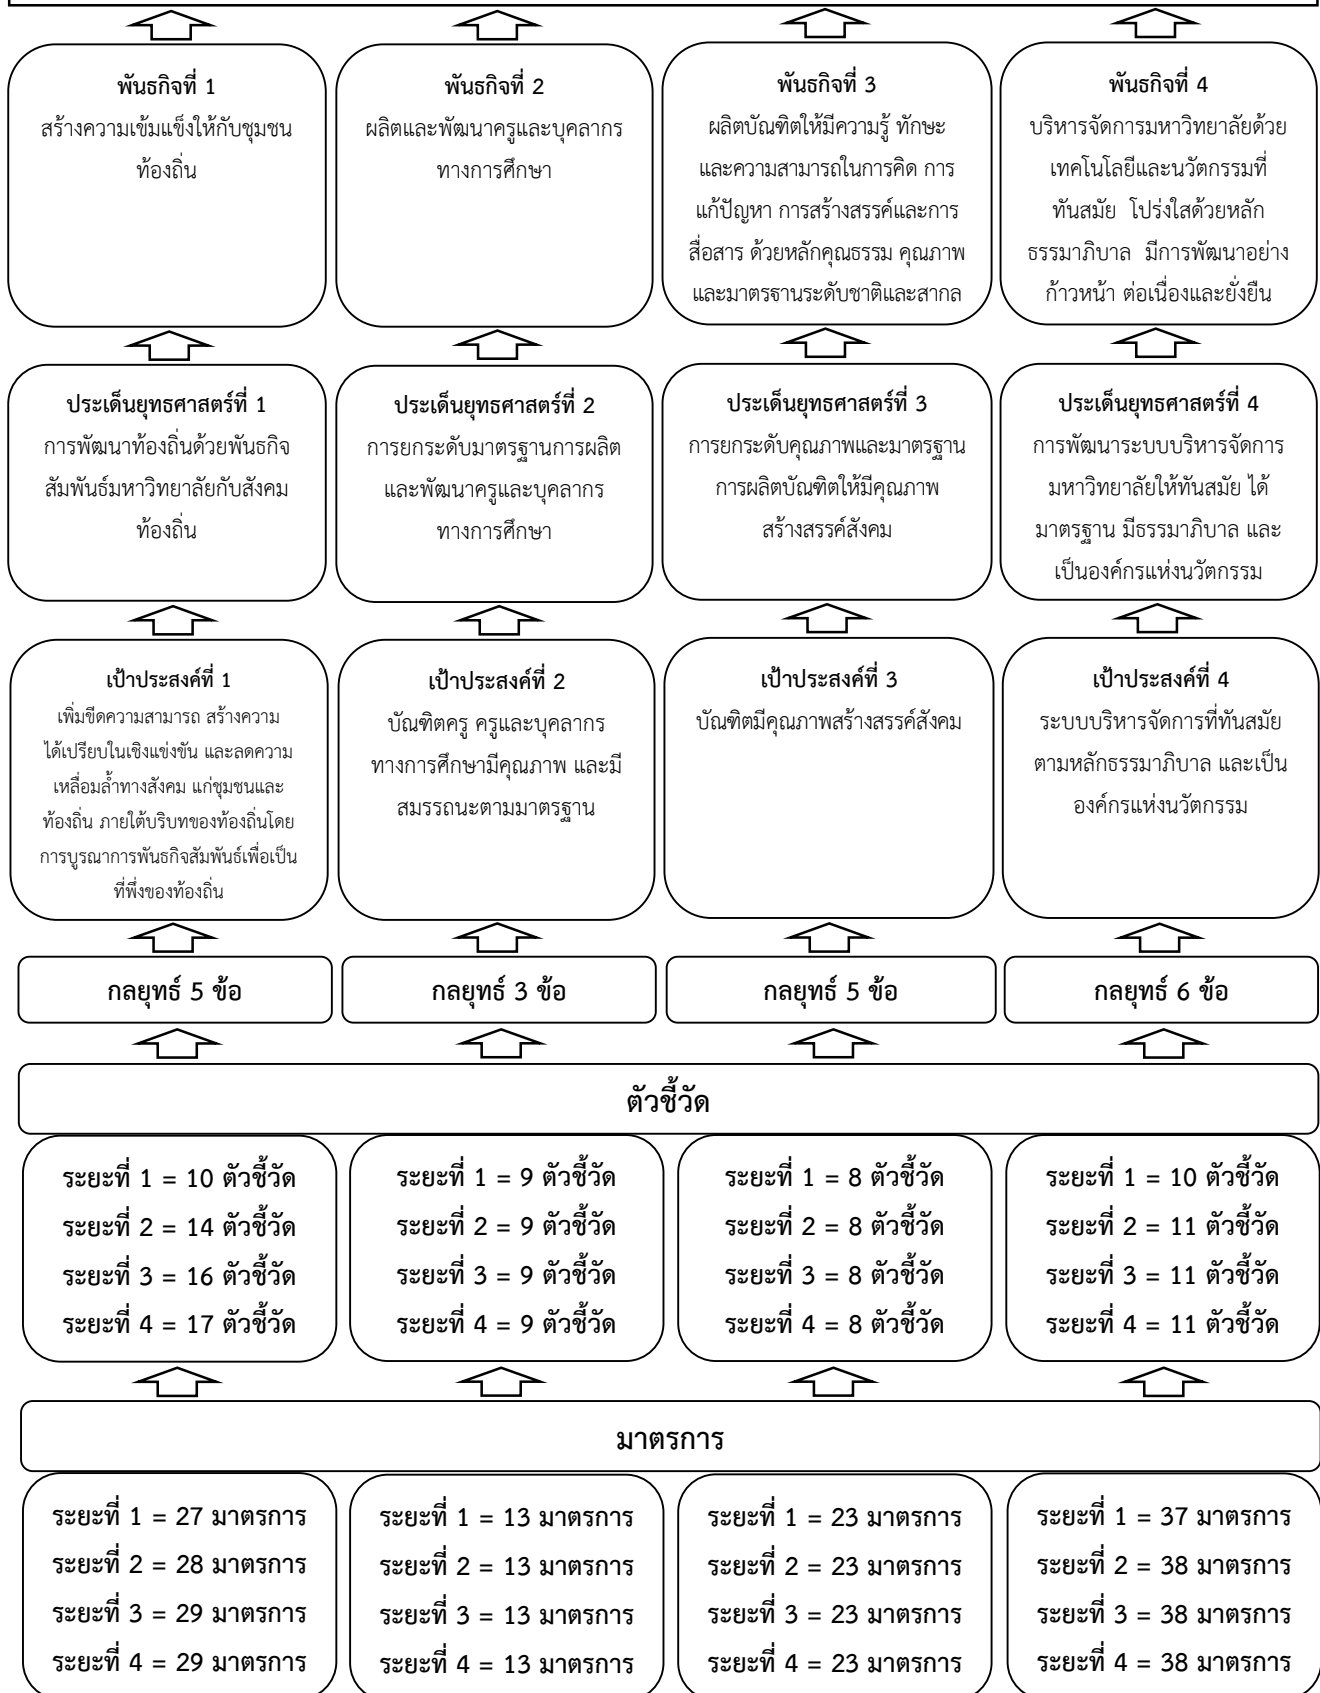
พันธกิจที่ 1
สร้างความเข้มแข็งให้กับชุมชนท้องถิ่น

พันธกิจที่ 2
ผลิตและพัฒนาครูและบุคลากรทางการศึกษา

พันธกิจที่ 3
ผลิตบัณฑิตให้มีความรู้ ทักษะและความสามารถในการคิด การแก้ปัญหา การสร้างสรรค์และการสื่อสาร ด้วยหลักคุณธรรม คุณภาพและมาตรฐานระดับชาติและสากล

พันธกิจที่ 4
บริหารจัดการมหาวิทยาลัยด้วยเทคโนโลยีและนวัตกรรมที่ทันสมัย โปร่งใสด้วยหลักธรรมาภิบาล มีการพัฒนาอย่างก้าวหน้า ต่อเนื่องและยั่งยืน

ประเด็นยุทธศาสตร์ที่ 1
การพัฒนาท้องถิ่นด้วยพันธกิจสัมพันธ์มหาวิทยาลัยกับสังคมท้องถิ่น

ประเด็นยุทธศาสตร์ที่ 2
การยกระดับมาตรฐานการผลิตและพัฒนาครูและบุคลากรทางการศึกษา

ประเด็นยุทธศาสตร์ที่ 3
การยกระดับคุณภาพและมาตรฐานการผลิตบัณฑิตให้มีคุณภาพสร้างสรรค์สังคม

ประเด็นยุทธศาสตร์ที่ 4
การพัฒนาระบบบริหารจัดการมหาวิทยาลัยให้ทันสมัย ได้มาตรฐาน มีธรรมาภิบาล และเป็นองค์กรแห่งนวัตกรรม

เป้าประสงค์ที่ 1
เพิ่มขีดความสามารถ สร้างความได้เปรียบในเชิงแข่งขัน และลดความเหลื่อมล้ำทางสังคม แก่ชุมชนและท้องถิ่น ภายใต้บริบทของท้องถิ่นโดยการบูรณาการพันธกิจสัมพันธ์เพื่อเป็นที่พึ่งของท้องถิ่น

เป้าประสงค์ที่ 2
บัณฑิตครู ครูและบุคลากรทางการศึกษามีคุณภาพ และมีสมรรถนะตามมาตรฐาน

เป้าประสงค์ที่ 3
บัณฑิตมีคุณภาพสร้างสรรค์สังคม

เป้าประสงค์ที่ 4
ระบบบริหารจัดการที่ทันสมัยตามหลักธรรมาภิบาล และเป็นองค์กรแห่งนวัตกรรม

กลยุทธ์ 5 ข้อ

กลยุทธ์ 3 ข้อ

กลยุทธ์ 5 ข้อ

กลยุทธ์ 6 ข้อ

ตัวชี้วัด

ระยะที่ 1 = 10 ตัวชี้วัด
ระยะที่ 2 = 14 ตัวชี้วัด
ระยะที่ 3 = 16 ตัวชี้วัด
ระยะที่ 4 = 17 ตัวชี้วัด

ระยะที่ 1 = 9 ตัวชี้วัด
ระยะที่ 2 = 9 ตัวชี้วัด
ระยะที่ 3 = 9 ตัวชี้วัด
ระยะที่ 4 = 9 ตัวชี้วัด

ระยะที่ 1 = 8 ตัวชี้วัด
ระยะที่ 2 = 8 ตัวชี้วัด
ระยะที่ 3 = 8 ตัวชี้วัด
ระยะที่ 4 = 8 ตัวชี้วัด

ระยะที่ 1 = 10 ตัวชี้วัด
ระยะที่ 2 = 11 ตัวชี้วัด
ระยะที่ 3 = 11 ตัวชี้วัด
ระยะที่ 4 = 11 ตัวชี้วัด

มาตรการ

ระยะที่ 1 = 27 มาตรการ
ระยะที่ 2 = 28 มาตรการ
ระยะที่ 3 = 29 มาตรการ
ระยะที่ 4 = 29 มาตรการ

ระยะที่ 1 = 13 มาตรการ
ระยะที่ 2 = 13 มาตรการ
ระยะที่ 3 = 13 มาตรการ
ระยะที่ 4 = 13 มาตรการ

ระยะที่ 1 = 23 มาตรการ
ระยะที่ 2 = 23 มาตรการ
ระยะที่ 3 = 23 มาตรการ
ระยะที่ 4 = 23 มาตรการ

ระยะที่ 1 = 37 มาตรการ
ระยะที่ 2 = 38 มาตรการ
ระยะที่ 3 = 38 มาตรการ
ระยะที่ 4 = 38 มาตรการ